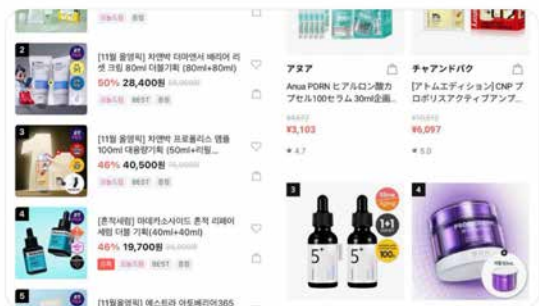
2
[11월 올영픽] 차앤박 더마앤서 배리어 리셋 크림 80ml 더블기획 (80ml+80ml)
50% 28,400원 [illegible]
BEST

3
[11월 올영픽] 차앤박 프로폴리스 앰플 100ml 대용량기획 (50ml+리필...
46% 40,500원 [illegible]
BEST

4
[촉적세럼] 마데카소사이드 촉적 리페어 세럼 더블 기획(40ml+40ml)
46% 19,700원 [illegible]
BEST

5
[11월올영픽] 에스트라 아토베리어365

アヌア
Anua PDRN ヒアルロン酸カプセル100セラム 30ml企画...
¥3,103
★ 4.7

チャアンドパク
[アトムエディション] CNP プロポリスアクティブアンプ...
¥6,097
★ 5.0

3
5+
5+
1+1
100

4